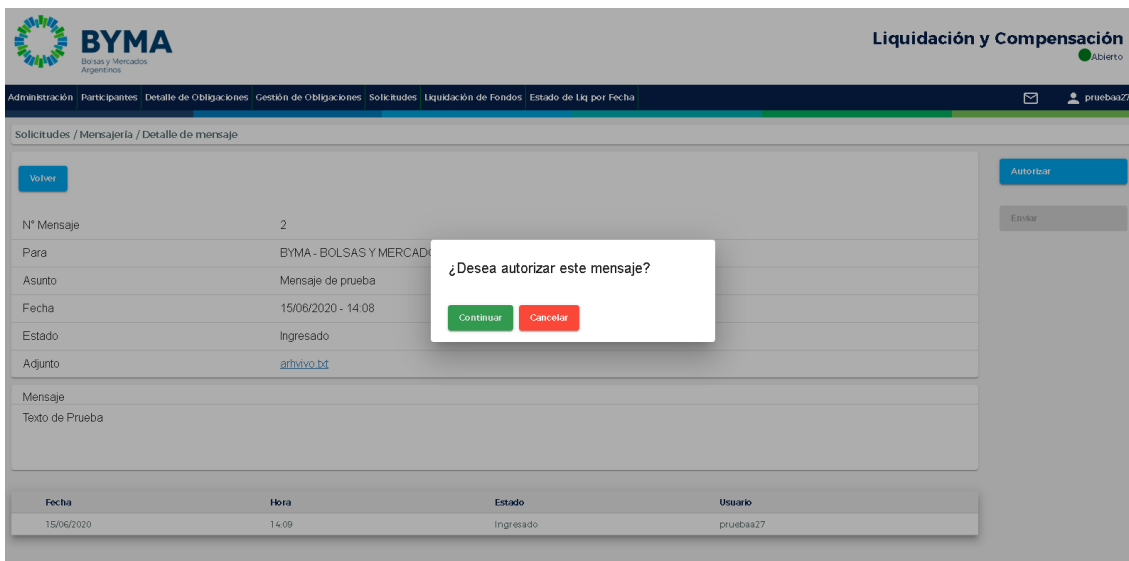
BYMA
Bolsas y Mercados Argentinos

Liquidación y Compensación
Abierto

Administración Participantes Detalle de Obligaciones Gestión de Obligaciones Solicitudes Liquidación de Fondos Estado de Liq por Fecha

pruebaa27

Solicitudes / Mensajería / Detalle de mensaje

Volver

Autorizar

Enviar

N° Mensaje 2
Para BYMA - BOLSAS Y MERCADO
Asunto Mensaje de prueba
Fecha 15/06/2020 - 14:08
Estado Ingresado
Adjunto arhivvo.txt

¿Desea autorizar este mensaje?

Continuar Cancelar

Mensaje
Texto de Prueba

| Fecha | Hora | Estado | Usuario |
|---|---|---|---|
| 15/06/2020 | 14:09 | Ingresado | pruebaa27 |